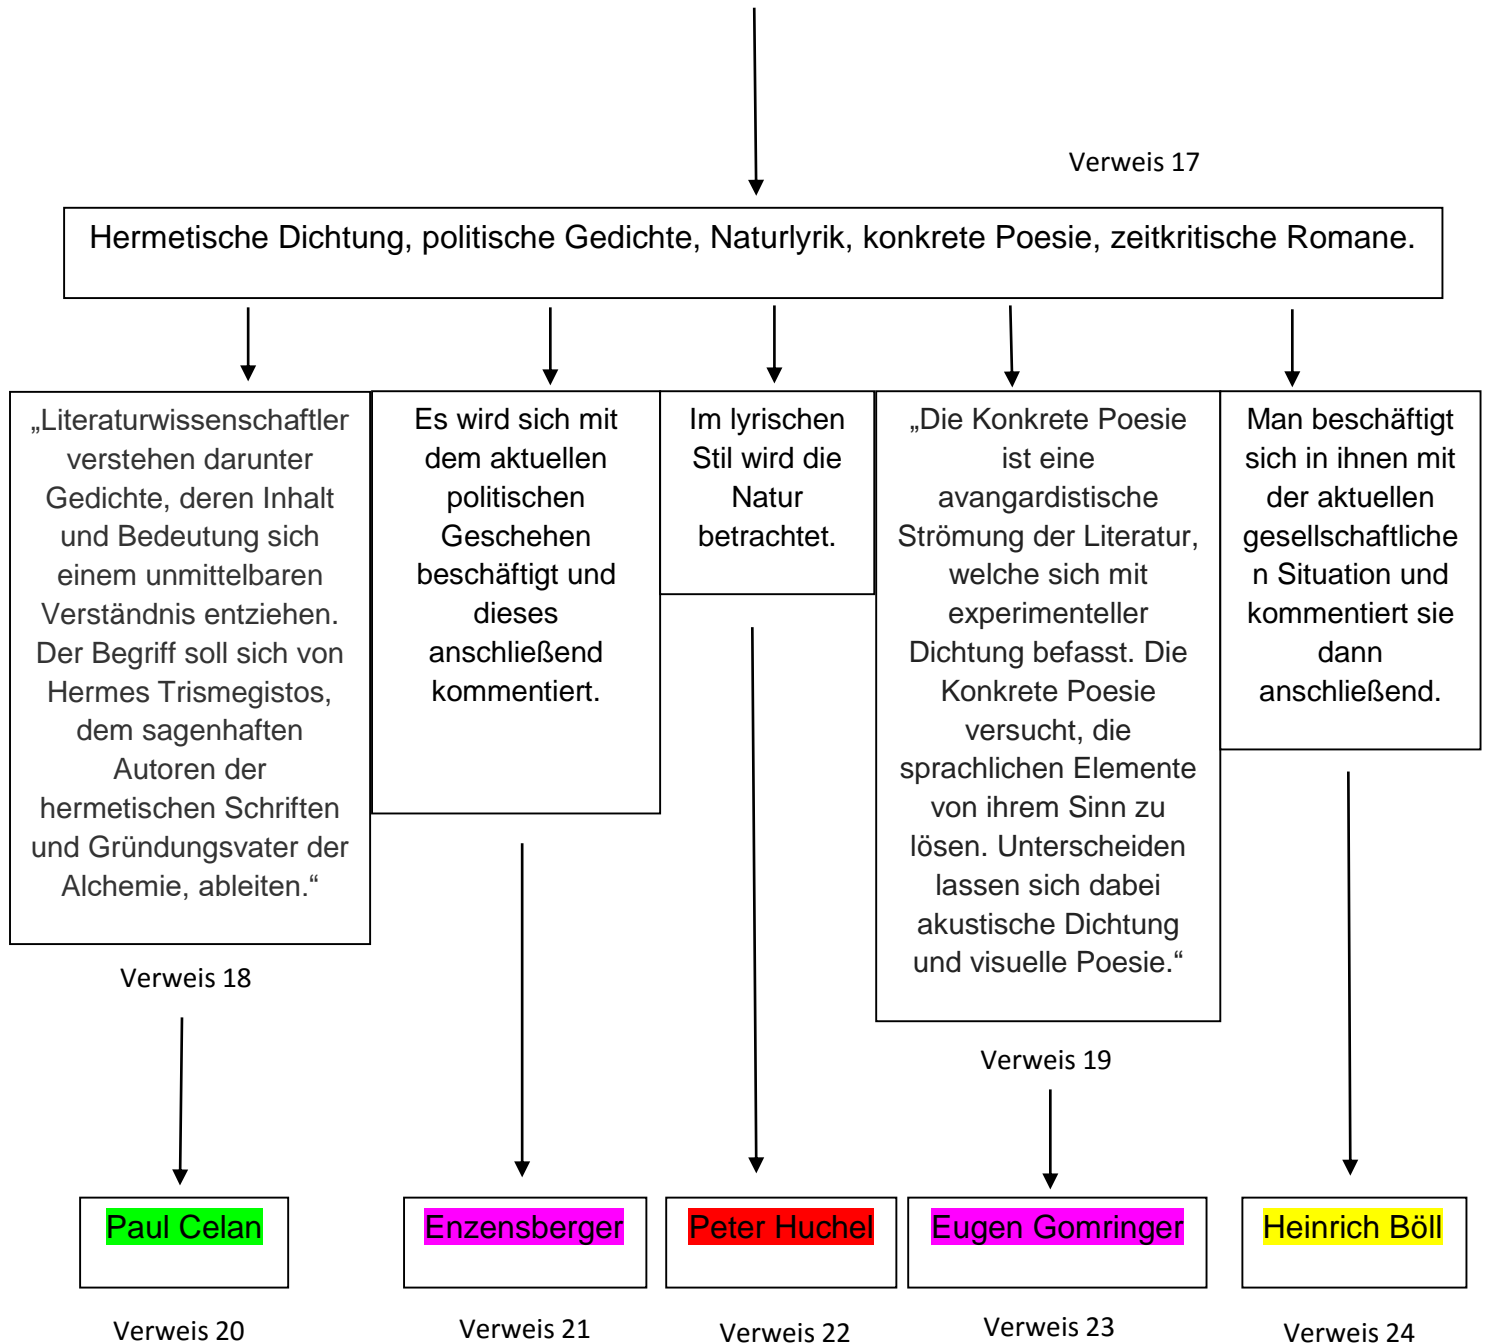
Verweis 17

Hermetische Dichtung, politische Gedichte, Naturlyrik, konkrete Poesie, zeitkritische Romane.

„Literaturwissenschaftler verstehen darunter Gedichte, deren Inhalt und Bedeutung sich einem unmittelbaren Verständnis entziehen. Der Begriff soll sich von Hermes Trismegistos, dem sagenhaften Autoren der hermetischen Schriften und Gründungsvater der Alchemie, ableiten.“

Verweis 18

Es wird sich mit dem aktuellen politischen Geschehen beschäftigt und dieses anschließend kommentiert.

Im lyrischen Stil wird die Natur betrachtet.

„Die Konkrete Poesie ist eine avangardistische Strömung der Literatur, welche sich mit experimenteller Dichtung befasst. Die Konkrete Poesie versucht, die sprachlichen Elemente von ihrem Sinn zu lösen. Unterscheiden lassen sich dabei akustische Dichtung und visuelle Poesie.“

Verweis 19

Man beschäftigt sich in ihnen mit der aktuellen gesellschaftlichen Situation und kommentiert sie dann anschließend.

Paul Celan

Verweis 20

Enzensberger

Verweis 21

Peter Huchel

Verweis 22

Eugen Gomringer

Verweis 23

Heinrich Böll

Verweis 24